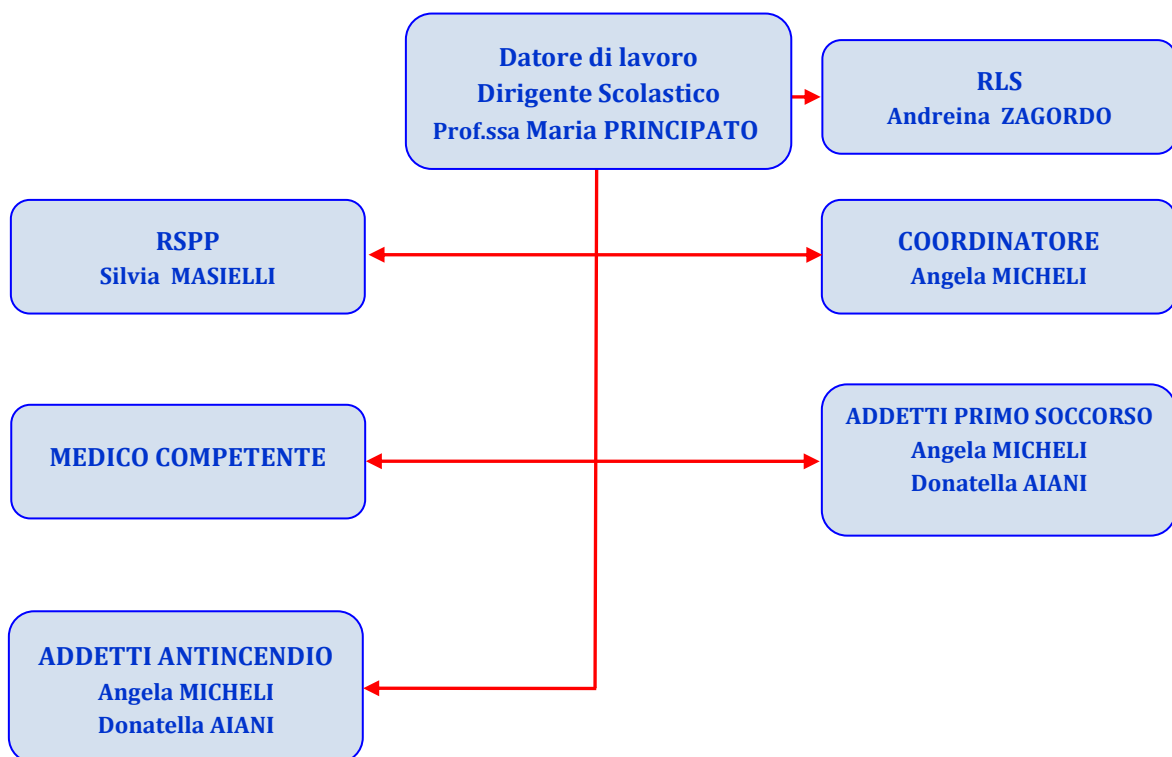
Datore di lavoro
Dirigente Scolastico
Prof.ssa Maria PRINCIPATO

RLS
Andreina ZAGORDO

RSPP
Silvia MASIELLI

COORDINATORE
Angela MICHELI

MEDICO COMPETENTE

ADDETTI PRIMO SOCCORSO
Angela MICHELI
Donatella AIANI

ADDETTI ANTINCENDIO
Angela MICHELI
Donatella AIANI